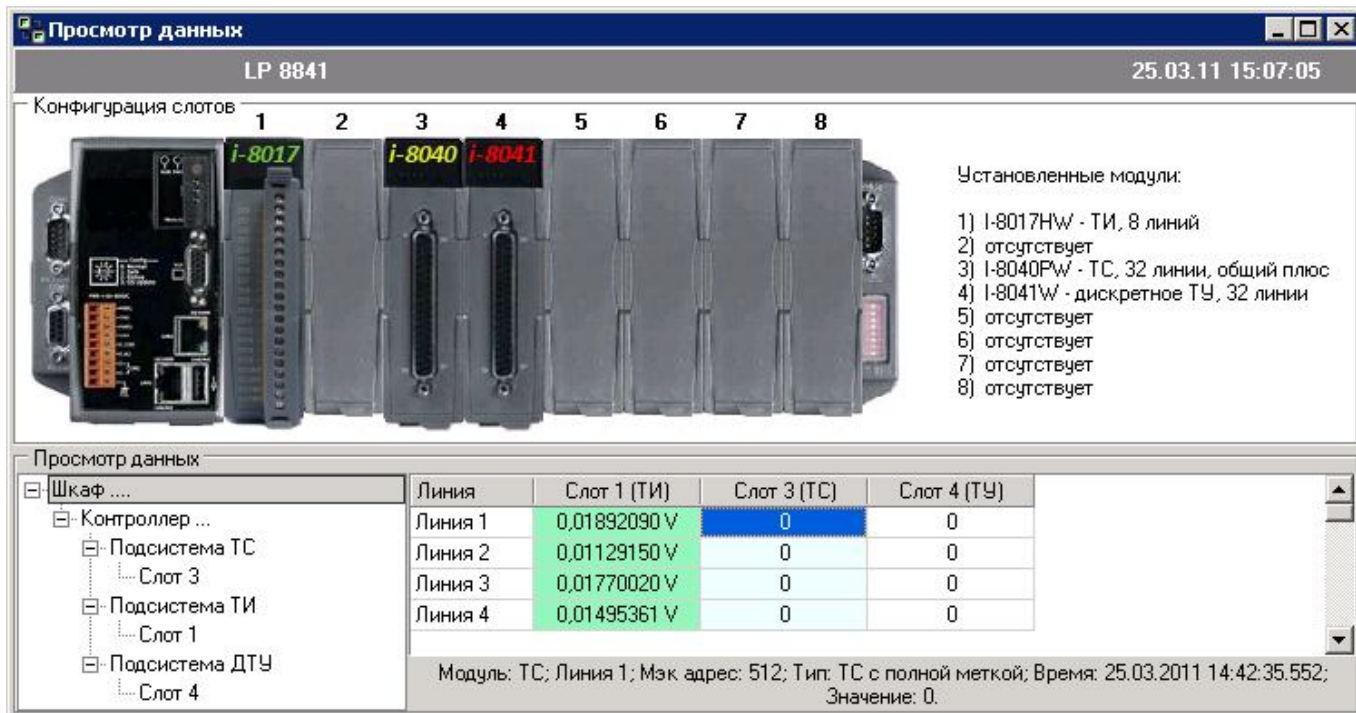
Просмотр данных

LP 8841

25.03.11 15:07:05

Конфигурация слотов

1 2 3 4 5 6 7 8

i-8017 i-8040 i-8041

Установленные модули:

1) I-8017HW - ТИ, 8 линий
2) отсутствует
3) I-8040PW - ТС, 32 линии, общий плюс
4) I-8041W - дискретное ТУ, 32 линии
5) отсутствует
6) отсутствует
7) отсутствует
8) отсутствует

Просмотр данных

Шкаф ....
Контроллер ...
Подсистема ТС
Слот 3
Подсистема ТИ
Слот 1
Подсистема ДТУ
Слот 4

| Линия | Слот 1 (ТИ) | Слот 3 (ТС) | Слот 4 (ТУ) |
|---|---|---|---|
| Линия 1 | 0,01892090 V | 0 | 0 |
| Линия 2 | 0,01129150 V | 0 | 0 |
| Линия 3 | 0,01770020 V | 0 | 0 |
| Линия 4 | 0,01495361 V | 0 | 0 |

Модуль: ТС; Линия 1; Мэк адрес: 512; Тип: ТС с полной меткой; Время: 25.03.2011 14:42:35.552; Значение: 0.